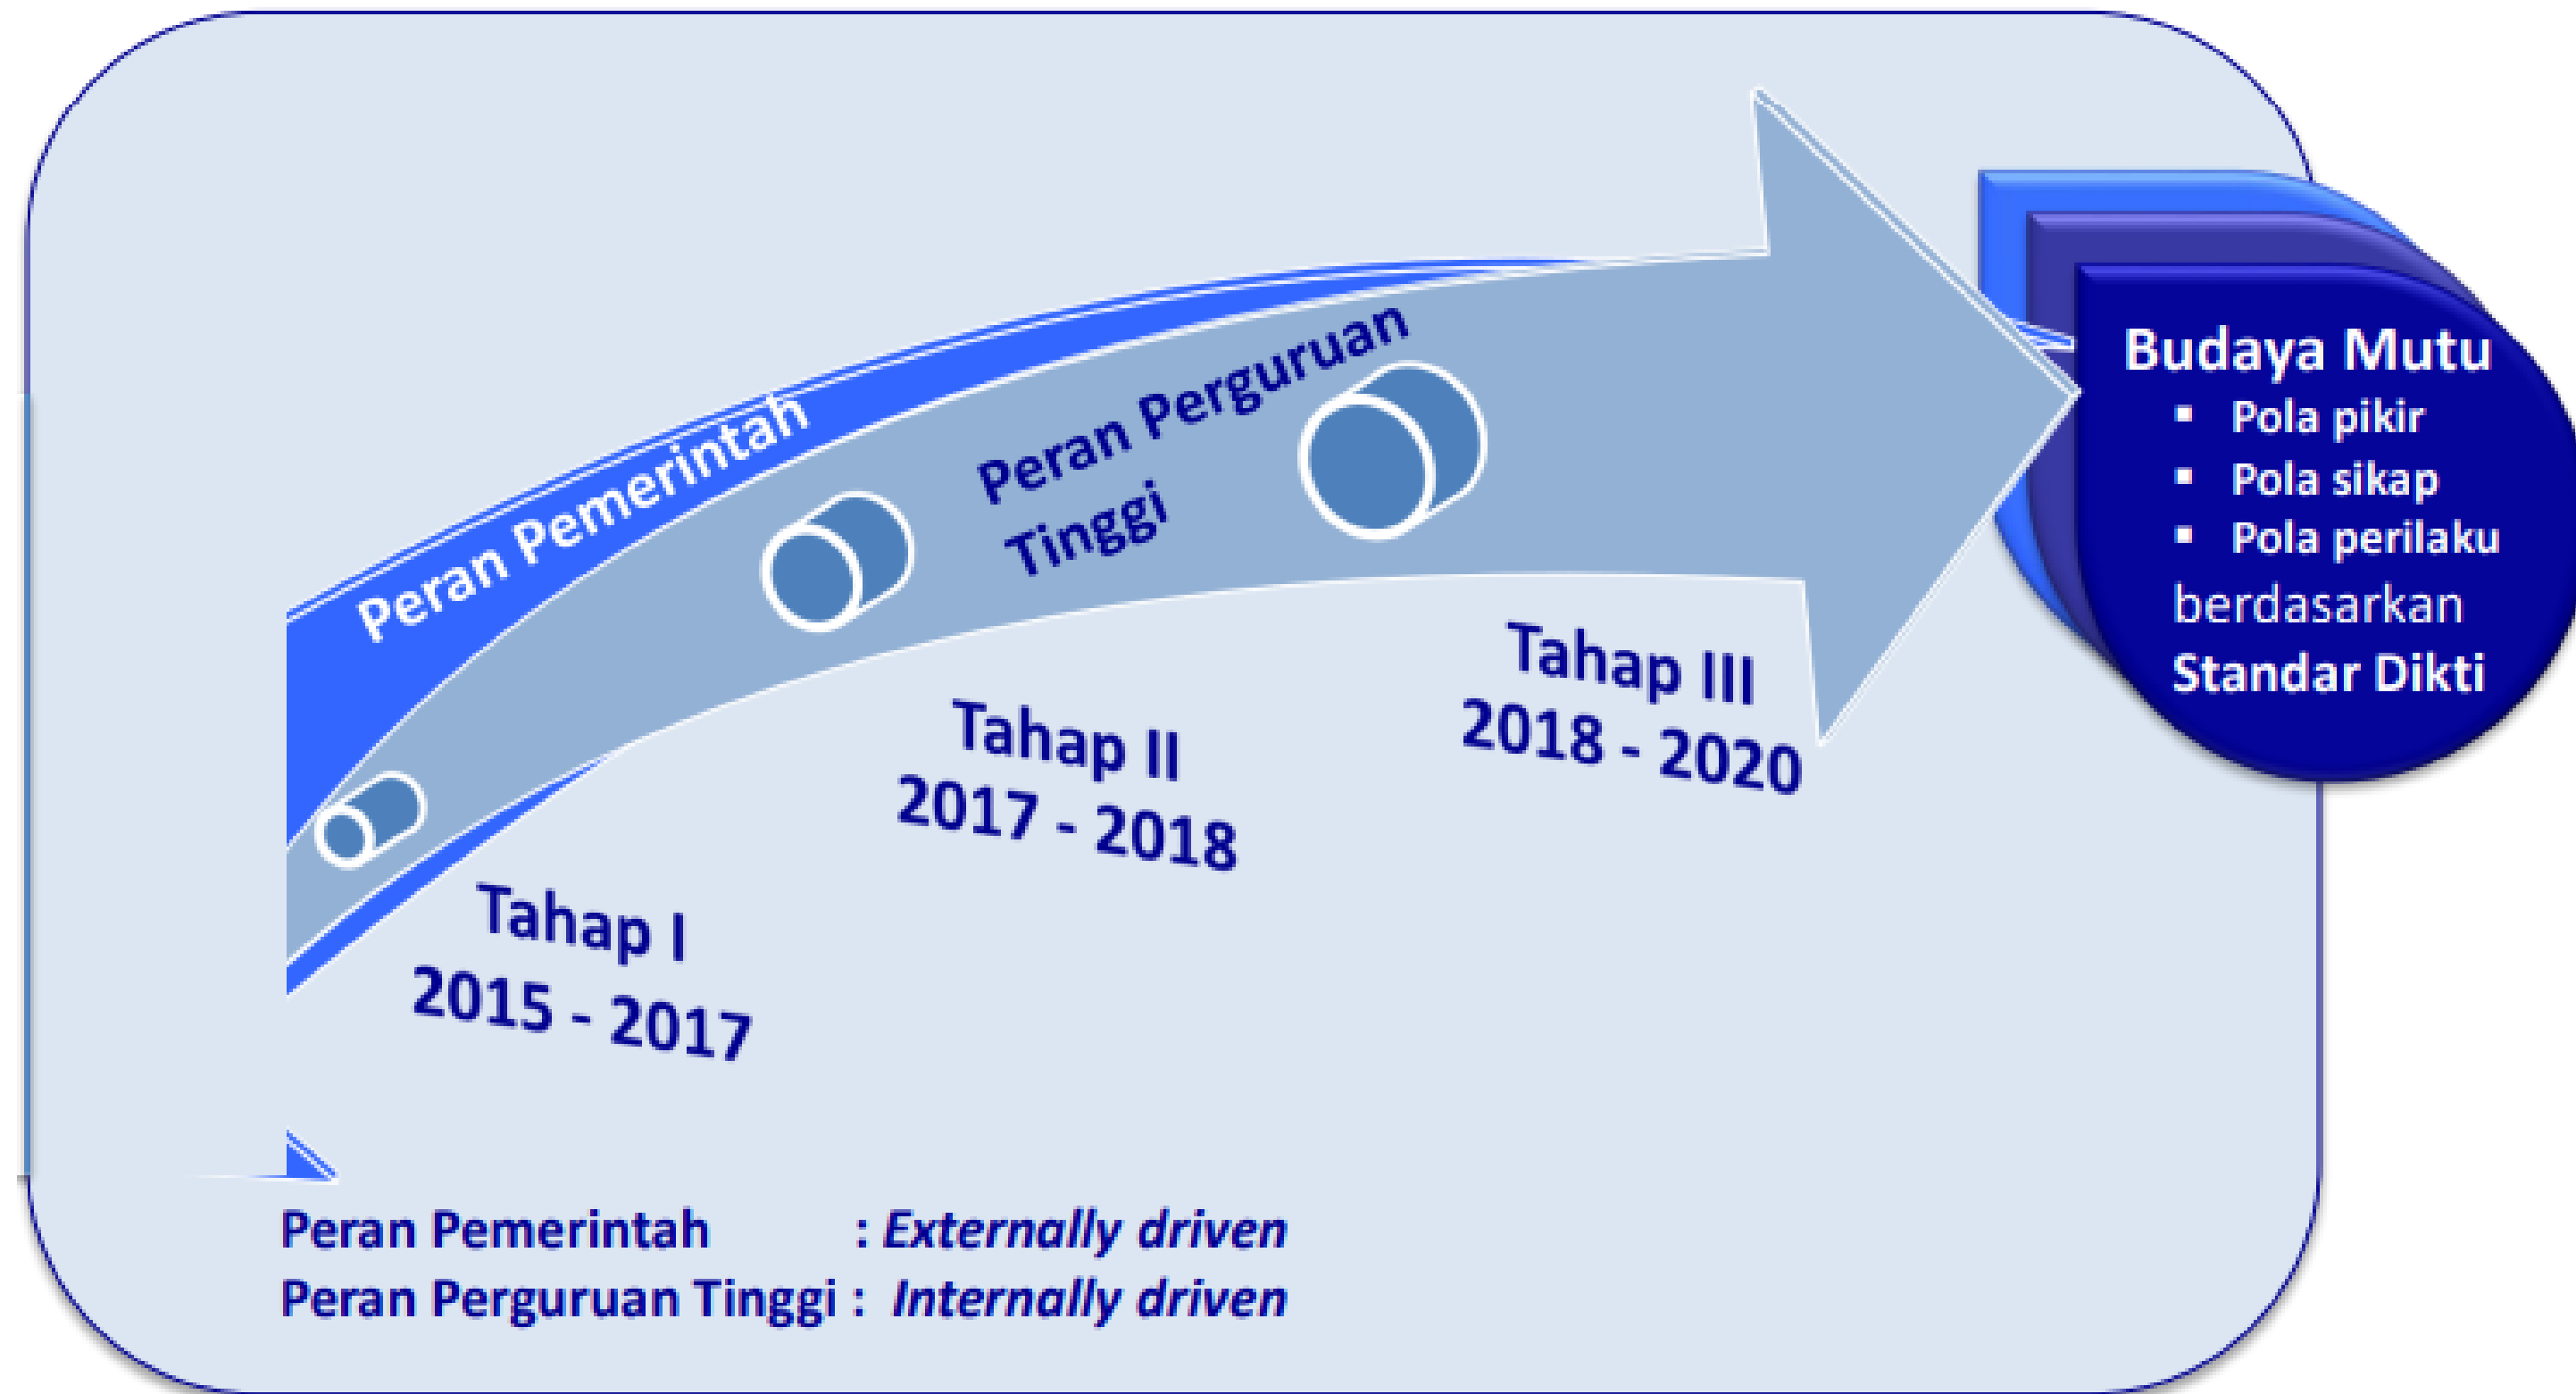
Peran Pemerintah

Peran Perguruan Tinggi

Tahap I
2015 - 2017

Tahap II
2017 - 2018

Tahap III
2018 - 2020

Budaya Mutu
▪ Pola pikir
▪ Pola sikap
▪ Pola perilaku
berdasarkan
Standar Dikti

Peran Pemerintah : *Externally driven*
Peran Perguruan Tinggi : *Internally driven*